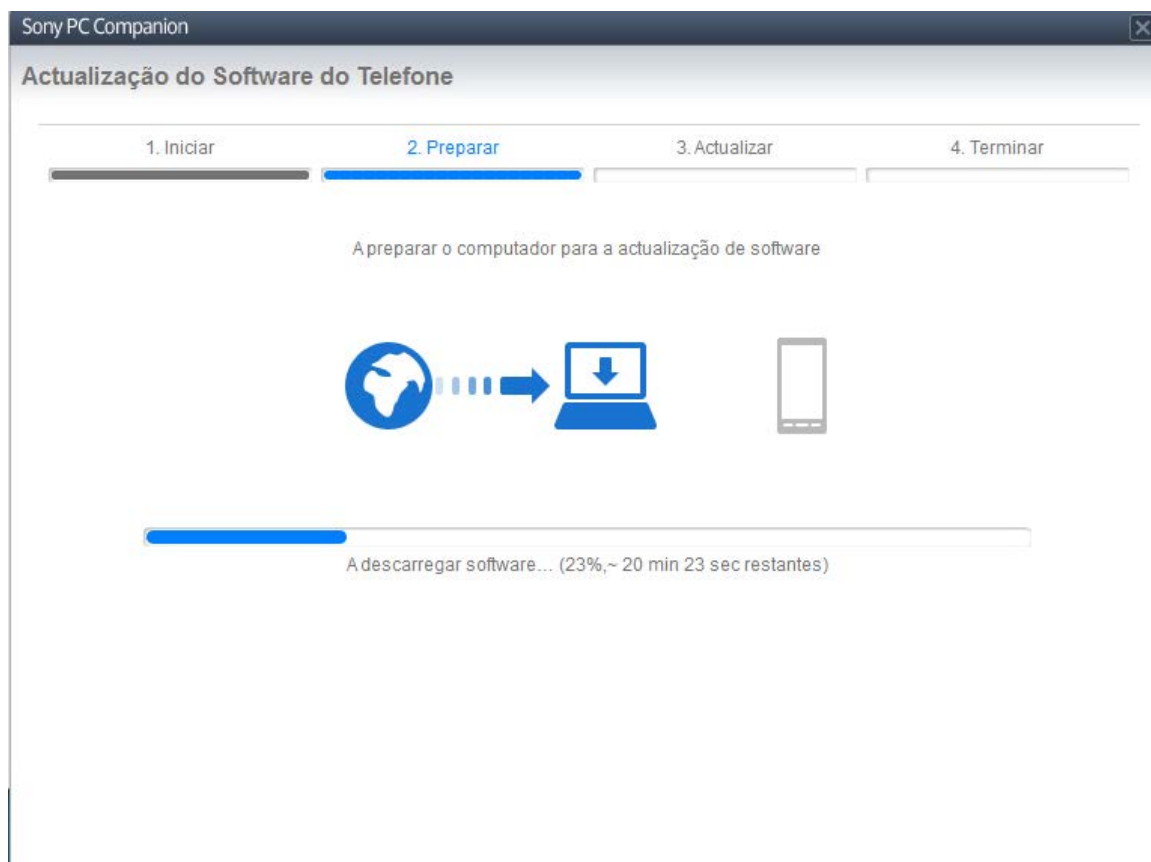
Sony PC Companion

Actualização do Software do Telefone

1. Iniciar

2. Preparar

3. Actualizar

4. Terminar

A preparar o computador para a actualização de software

A descarregar software... (23%,~ 20 min 23 sec restantes)